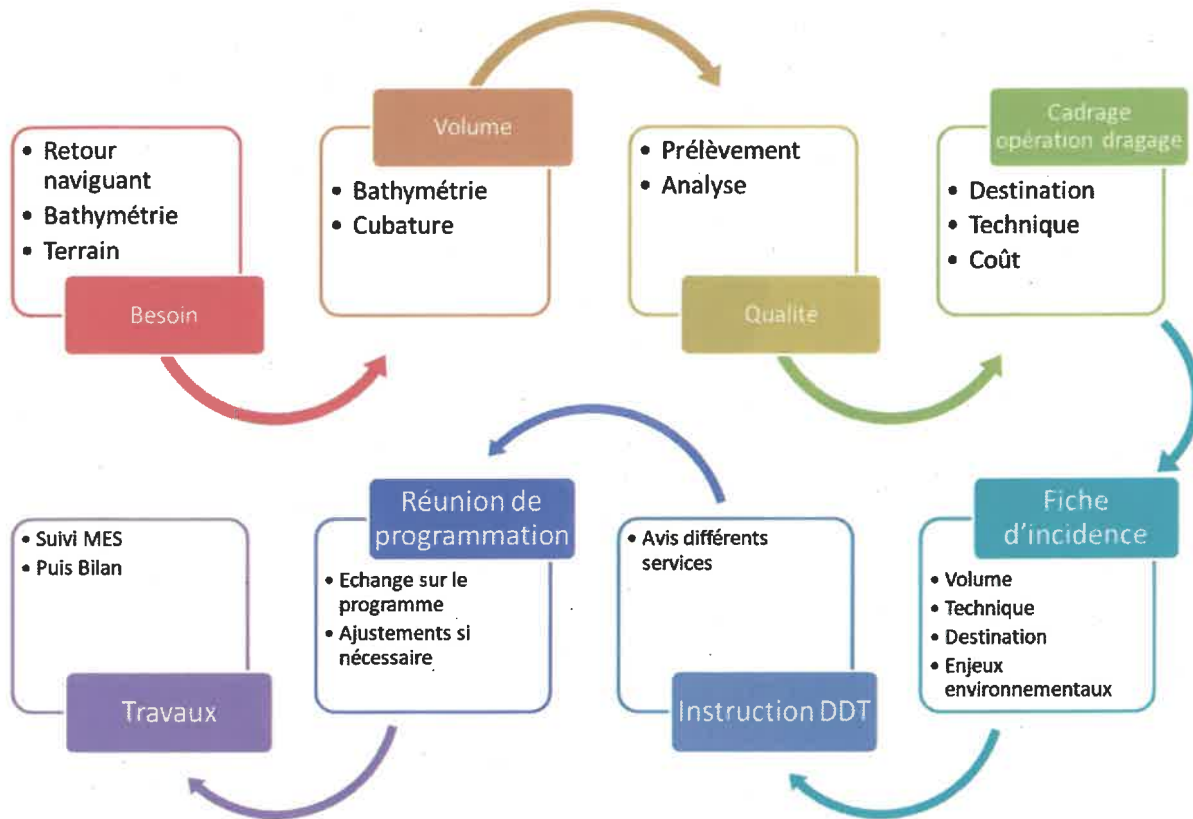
- Retour naviguant
- Bathymétrie
- Terrain

Besoin

Volume

- Bathymétrie
- Cubature

- Prélèvement
- Analyse

Qualite

Cadrage opération dragage

- Destination
- Technique
- Coût

Fiche d'incidence

- Volume
- Technique
- Destination
- Enjeux environnementaux

- Avis différents services

Instruction DDT

Réunion de programmation

- Echange sur le programme
- Ajustements si nécessaire

- Suivi MES
- Puis Bilan

Travaux